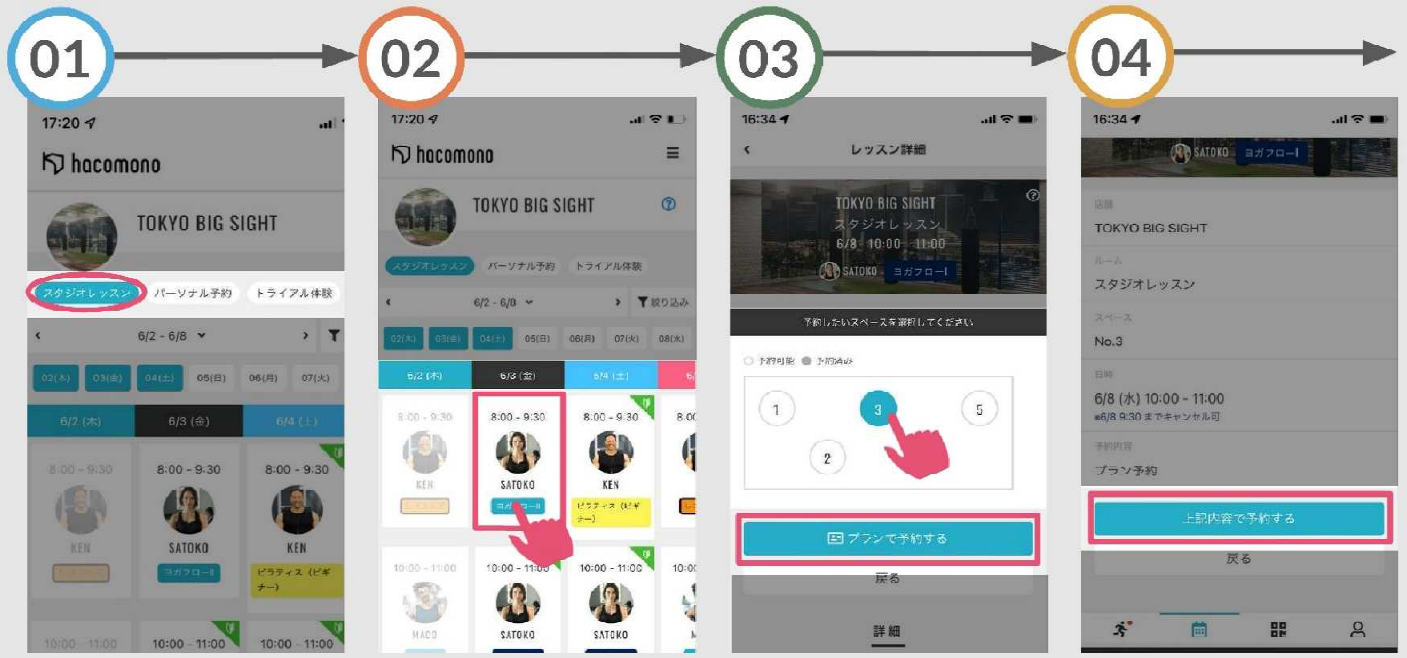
01

17:20

hacomono

TOKYO BIG SIGHT

スタジオレッスン パーソナル予約 トライアル体験

6/2 - 6/8

02(木) 03(金) 04(土) 05(日) 06(月) 07(火)

6/2 (木) 6/3 (金) 6/4 (土)

8:00 - 9:30
KEN

8:00 - 9:30
SATOKO
ヨガフロー I

8:00 - 9:30
KEN
ピラティス (ビギナー)

10:00 - 11:00

10:00 - 11:00

02

17:20

hacomono

TOKYO BIG SIGHT

スタジオレッスン パーソナル予約 トライアル体験

6/2 - 6/8 絞り込み

02(木) 03(金) 04(土) 05(日) 06(月) 07(火) 08(水)

6/2 (木) 6/3 (金) 6/4 (土)

8:00 - 9:30
KEN

8:00 - 9:30
SATOKO
ヨガフロー I

8:00 - 9:30
KEN
ピラティス (ビギナー)

10:00 - 11:00
MAO

10:00 - 11:00
SATOKO

10:00 - 11:00
SATOKO

03

16:34

レッスン詳細

TOKYO BIG SIGHT
スタジオレッスン
6/8 10:00 - 11:00
SATOKO ヨガフロー I

予約したいスペースを選択してください

予約可能 予約済み

1 3 5
2

プランで予約する

戻る

詳細

04

16:34

SATOKO ヨガフロー I

店舗
TOKYO BIG SIGHT

ルーム
スタジオレッスン

スペース
No.3

日時
6/8 (水) 10:00 - 11:00
※6/8 9:30 までキャンセル可

予約内容
プラン予約

上記内容で予約する

戻る